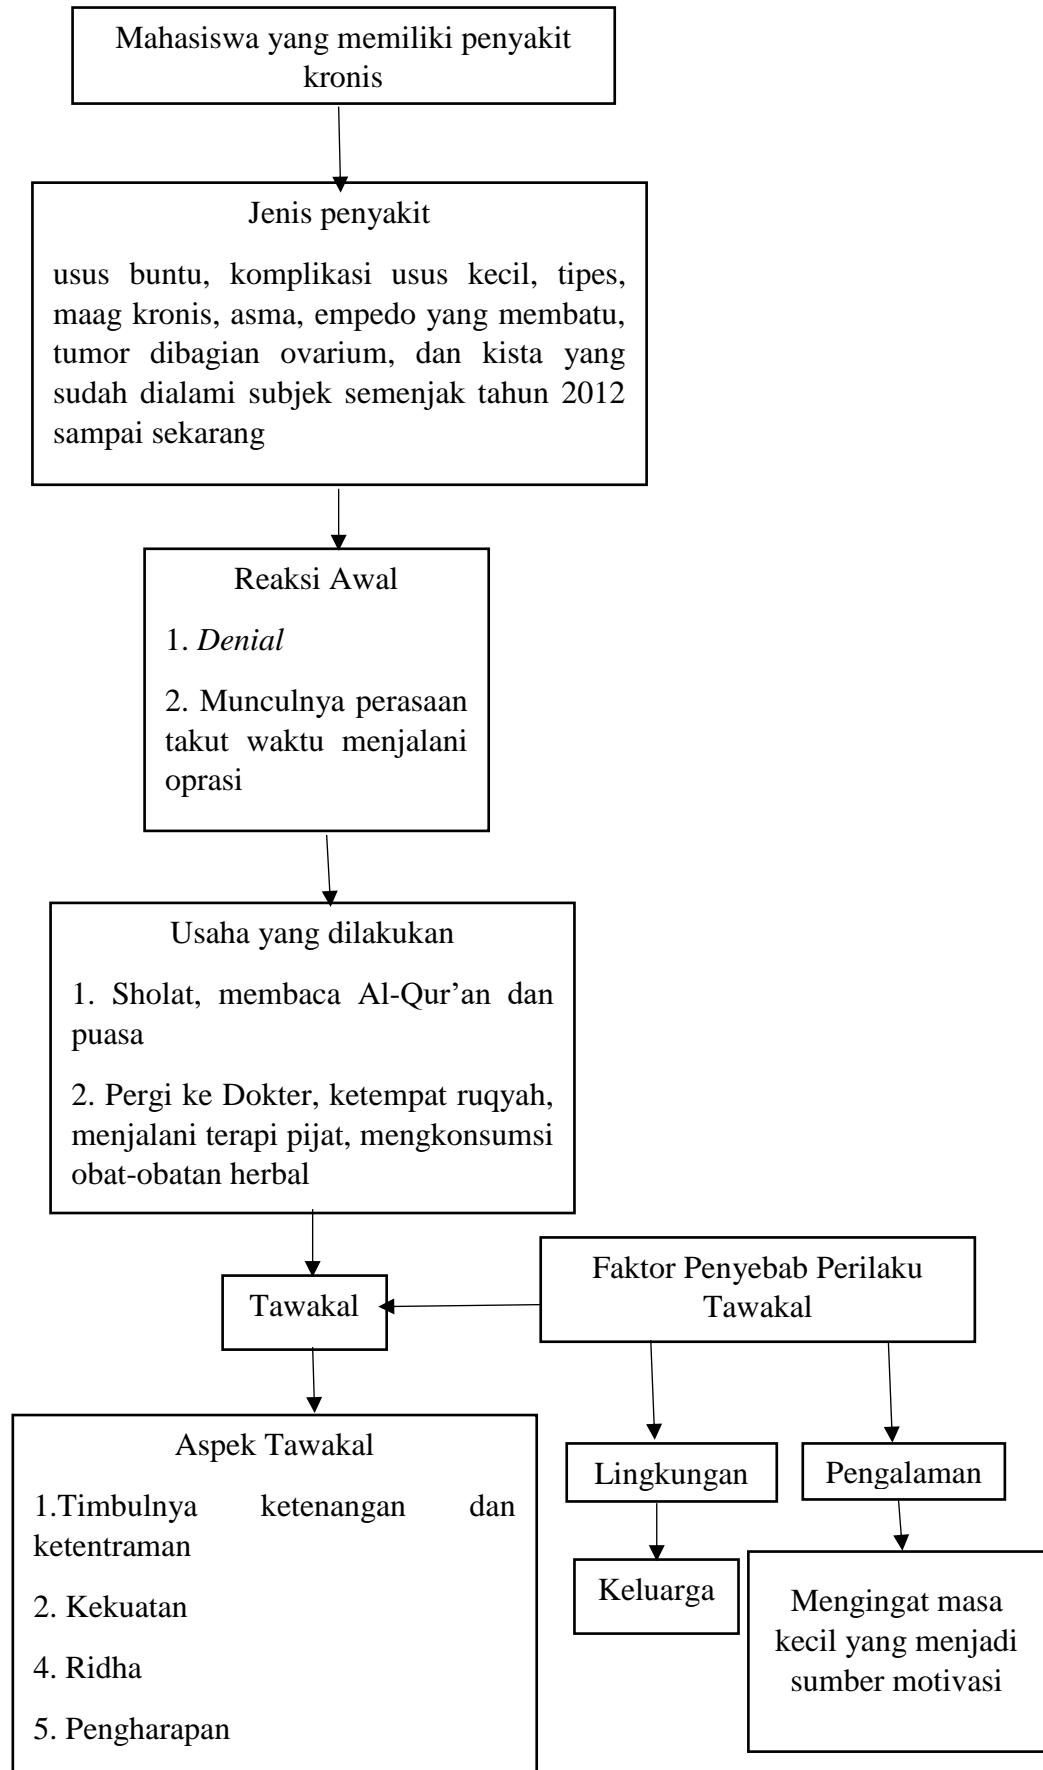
Mahasiswa yang memiliki penyakit kronis

Jenis penyakit

usus buntu, komplikasi usus kecil, tipes, maag kronis, asma, empedo yang membatu, tumor dibagian ovarium, dan kista yang sudah dialami subjek semenjak tahun 2012 sampai sekarang

Reaksi Awal

1. *Denial*

2. Munculnya perasaan takut waktu menjalani oprasi

Usaha yang dilakukan

1. Sholat, membaca Al-Qur'an dan puasa

2. Pergi ke Dokter, ketempat ruqyah, menjalani terapi pijat, mengkonsumsi obat-obatan herbal

Tawakal

Faktor Penyebab Perilaku Tawakal

Aspek Tawakal

1.Timbulnya ketenangan dan ketentraman

2. Kekuatan

4. Ridha

5. Pengharapan

Lingkungan

Pengalaman

Keluarga

Mengingat masa kecil yang menjadi sumber motivasi